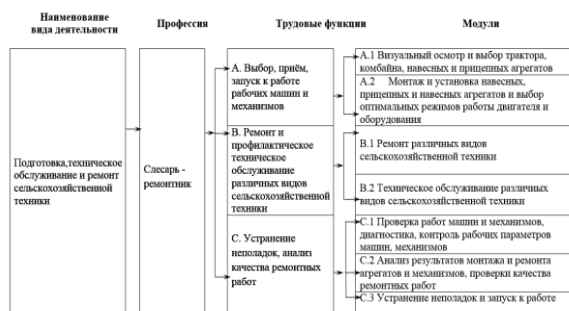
Наименование вида деятельности

Профессия

Трудовые функции

Модули

Подготовка,техническое обслуживание и ремонт сельскохозяйственной техники

Слесарь - ремонтник

А. Выбор, приём, запуск к работе рабочих машин и механизмов

А.1 Визуальный осмотр и выбор трактора, комбайна, навесных и прицепных агрегатов

А.2 Монтаж и установка навесных, прицепных и навесных агрегатов и выбор оптимальных режимов работы двигателя и оборудования

В. Ремонт и профилактическое техническое обслуживание различных видов сельскохозяйственной техники

В.1 Ремонт различных видов сельскохозяйственной техники

В.2 Техническое обслуживание различных видов сельскохозяйственной техники

С. Устранение неполадок, анализ качества ремонтных работ

С.1 Проверка работ машин и механизмов, диагностика, контроль рабочих параметров машин, механизмов

С.2 Анализ результатов монтажа и ремонта агрегатов и механизмов, проверки качества ремонтных работ

С.3 Устранение неполадок и запуск к работе